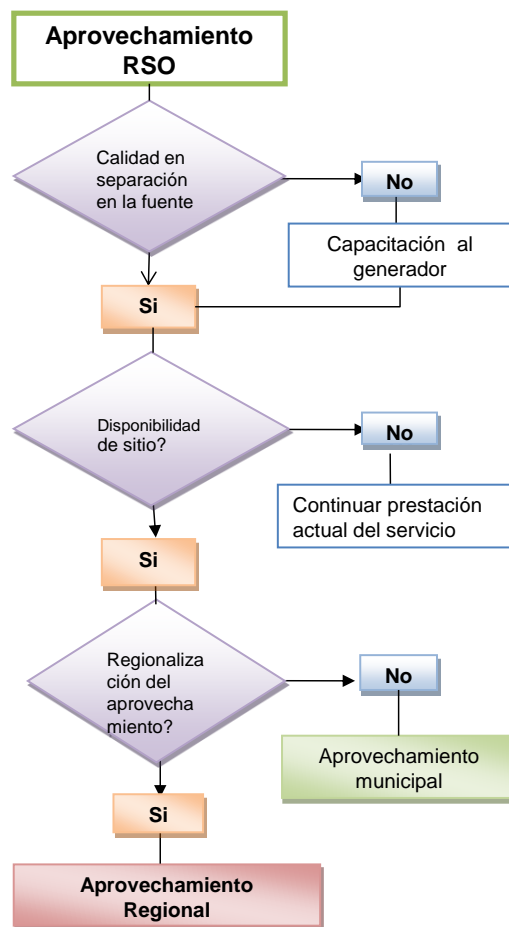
Aprovechamiento RSO

Calidad en separación en la fuente

No

Capacitación al generador

Si

Disponibilidad de sitio?

No

Continuar prestación actual del servicio

Si

Regionalización del aprovechamiento?

No

Aprovechamiento municipal

Si

Aprovechamiento Regional